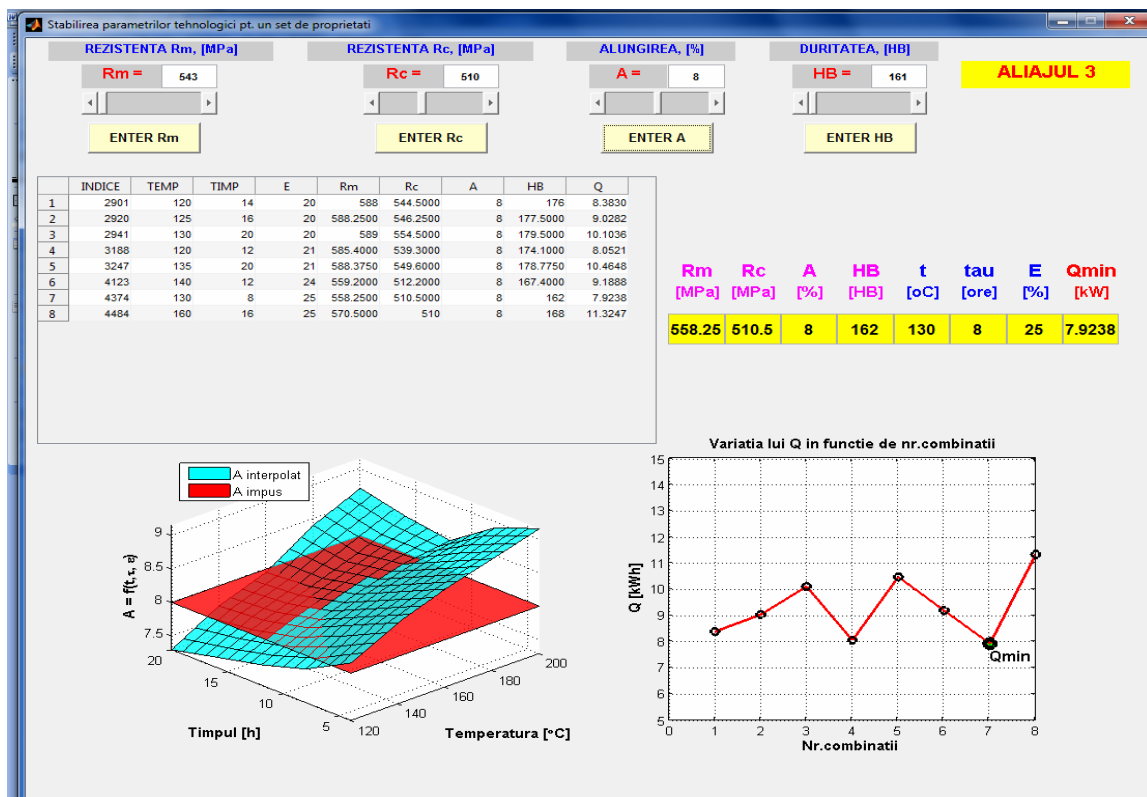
Stabilirea parametrilor tehnologici pt. un set de proprietati

REZISTENTA Rm, [MPa]
Rm = 543
ENTER Rm

REZISTENTA Rc, [MPa]
Rc = 510
ENTER Rc

ALUNGIREA, [%]
A = 8
ENTER A

DURITATEA, [HB]
HB = 161
ENTER HB

ALIAJUL 3

| | INDICE | TEMP | TIMP | E | Rm | Rc | A | HB | Q |
|---|---|---|---|---|---|---|---|---|---|
| 1 | 2901 | 120 | 14 | 20 | 588 | 544.5000 | 8 | 176 | 8.3830 |
| 2 | 2920 | 125 | 16 | 20 | 588.2500 | 546.2500 | 8 | 177.5000 | 9.0282 |
| 3 | 2941 | 130 | 20 | 20 | 589 | 554.5000 | 8 | 179.5000 | 10.1036 |
| 4 | 3188 | 120 | 12 | 21 | 585.4000 | 539.3000 | 8 | 174.1000 | 8.0521 |
| 5 | 3247 | 135 | 20 | 21 | 588.3750 | 549.6000 | 8 | 178.7750 | 10.4648 |
| 6 | 4123 | 140 | 12 | 24 | 559.2000 | 512.2000 | 8 | 167.4000 | 9.1888 |
| 7 | 4374 | 130 | 8 | 25 | 558.2500 | 510.5000 | 8 | 162 | 7.9238 |
| 8 | 4484 | 160 | 16 | 25 | 570.5000 | 510 | 8 | 168 | 11.3247 |

| Rm [MPa] | Rc [MPa] | A [%] | HB [HB] | t [oC] | tau [ore] | E [%] | Qmin [kW] |
|---|---|---|---|---|---|---|---|
| 558.25 | 510.5 | 8 | 162 | 130 | 8 | 25 | 7.9238 |

A interpolat
A impus
A = f(t, τ, ε)
9
8.5
8
7.5
20
15
10
5
Timpul [h]
120
140
160
180
200
Temperatura [°C]

Variatia lui Q in functie de nr.combinatii
Q [kWh]
15
14
13
12
11
10
9
8
7
6
5
0 1 2 3 4 5 6 7 8
Nr.combinatii
Qmin